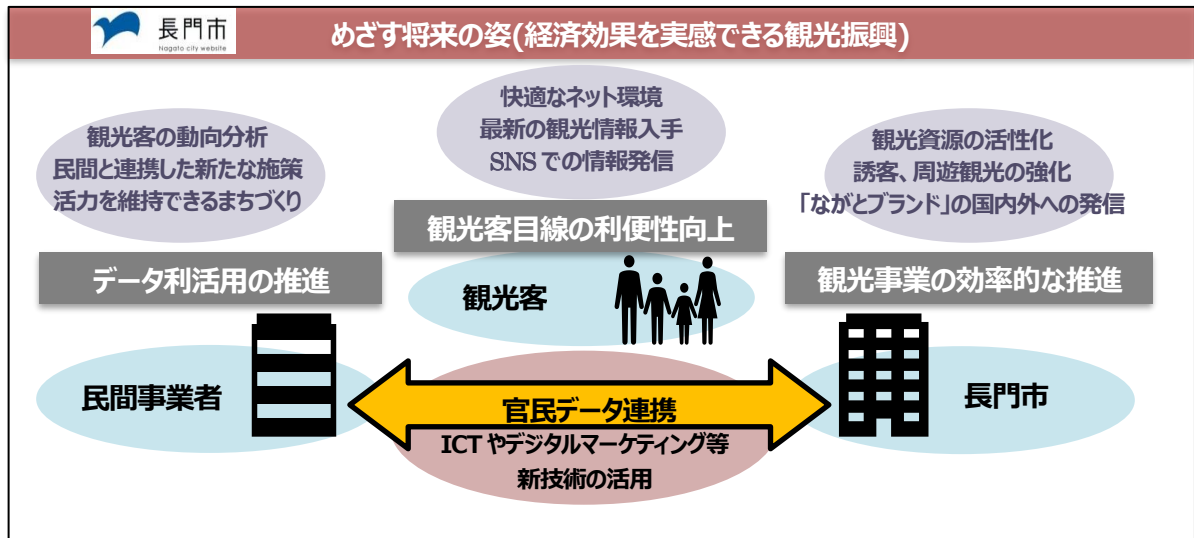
長門市
Nagato city website

めざす将来の姿(経済効果を実感できる観光振興)

観光客の動向分析
民間と連携した新たな施策
活力を維持できるまちづくり

快適なネット環境
最新の観光情報入手
SNSでの情報発信

観光資源の活性化
誘客、周遊観光の強化
「ながとブランド」の国内外への発信

観光客目線の利便性向上

データ利活用の推進

観光客

観光事業の効率的な推進

民間事業者

官民データ連携

長門市

ICTやデジタルマーケティング等
新技術の活用